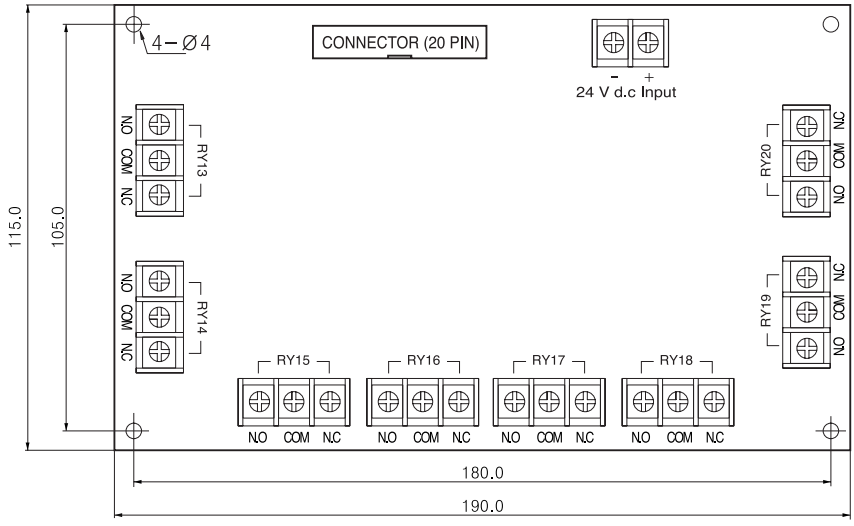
4 − Ø4

CONNECTOR (20 PIN)

- +
24 V d.c Input

N.O
COM
N.C
RY13

N.C
COM
N.O
RY20

115.0

105.0

N.O
COM
N.C
RY14

N.C
COM
N.O
RY19

RY15
N.O COM N.C

RY16
N.O COM N.C

RY17
N.O COM N.C

RY18
N.O COM N.C

180.0

190.0